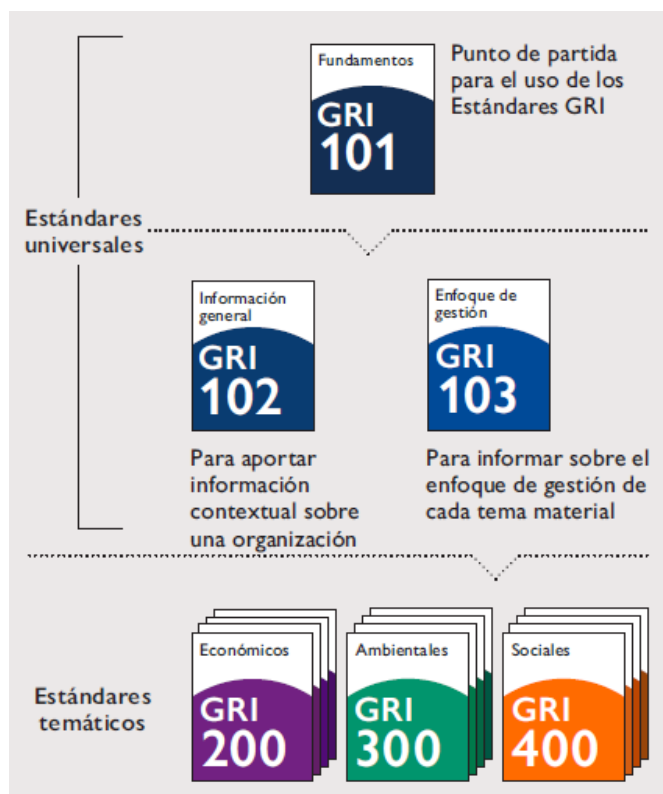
Fundamentos

GRI 101

Punto de partida para el uso de los Estándares GRI

Estándares universales

Información general

GRI 102

Para aportar información contextual sobre una organización

Enfoque de gestión

GRI 103

Para informar sobre el enfoque de gestión de cada tema material

Estándares temáticos

Económicos

GRI 200

Ambientales

GRI 300

Sociales

GRI 400